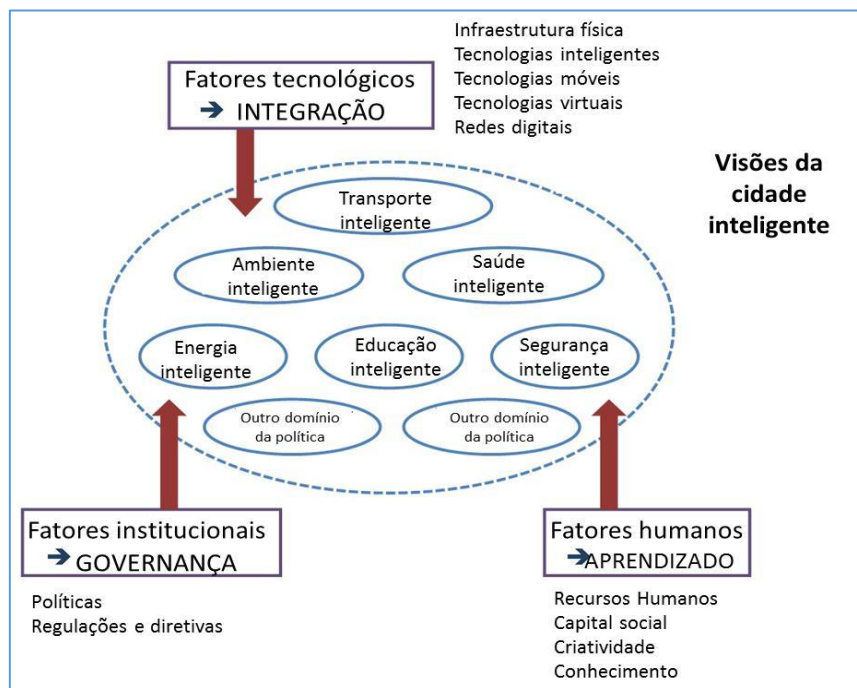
Fatores tecnológicos
➔ INTEGRAÇÃO

Infraestrutura física
Tecnologias inteligentes
Tecnologias móveis
Tecnologias virtuais
Redes digitais

Visões da cidade inteligente

Transporte inteligente

Ambiente inteligente

Saúde inteligente

Energia inteligente

Educação inteligente

Segurança inteligente

Outro domínio da política

Outro domínio da política

Fatores institucionais
➔ GOVERNANÇA

Políticas
Regulações e diretivas

Fatores humanos
➔ APRENDIZADO

Recursos Humanos
Capital social
Criatividade
Conhecimento